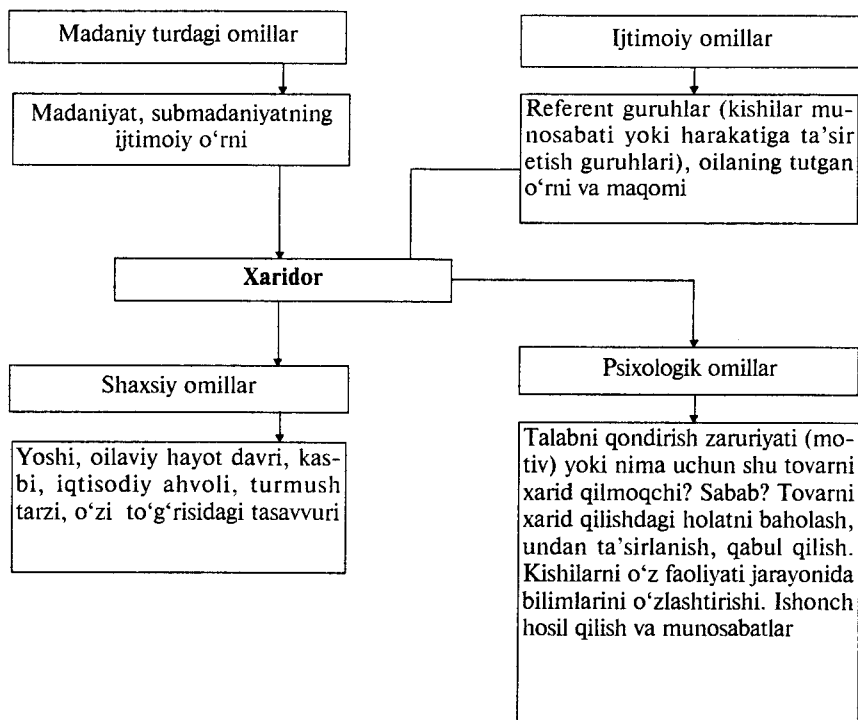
Madaniy turdagi omillar

Madaniyat, submadaniyatning ijtimoiy o‘rni

Ijtimoiy omillar

Referent guruhlar (kishilar munosabati yoki harakatiga ta’sir etish guruhlari), oilaning tutgan o‘rni va maqomi

Xaridor

Shaxsiy omillar

Yoshi, oilaviy hayot davri, kasbi, iqtisodiy ahvoli, turmush tarzi, o‘zi to‘g‘risidagi tasavvuri

Psixologik omillar

Talabni qondirish zaruriyati (motiv) yoki nima uchun shu tovarni xarid qilmoqchi? Sabab? Tovarni xarid qilishdagi holatni baholash, undan ta’sirlanish, qabul qilish. Kishilarni o‘z faoliyati jarayonida bilimlarini o‘zlashtirishi. Ishonch hosil qilish va munosabatlar